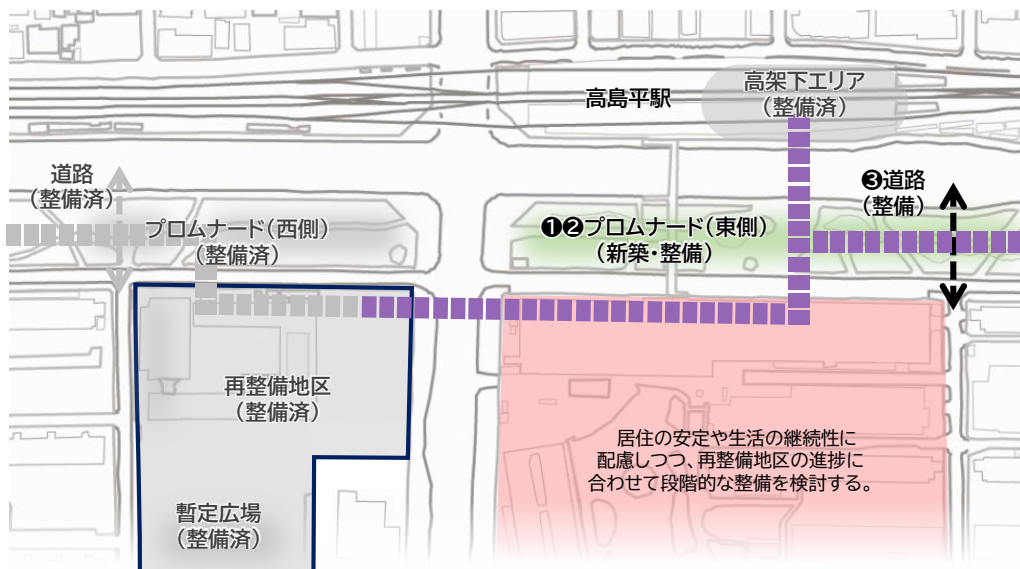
高架下エリア
（整備済）

高島平駅

道路
（整備済）

プロムナード（西側）
（整備済）

❶❷プロムナード（東側）
（新築・整備）

❸道路
（整備）

再整備地区
（整備済）

居住の安定や生活の継続性に配慮しつつ、再整備地区の進捗に合わせて段階的な整備を検討する。

暫定広場
（整備済）